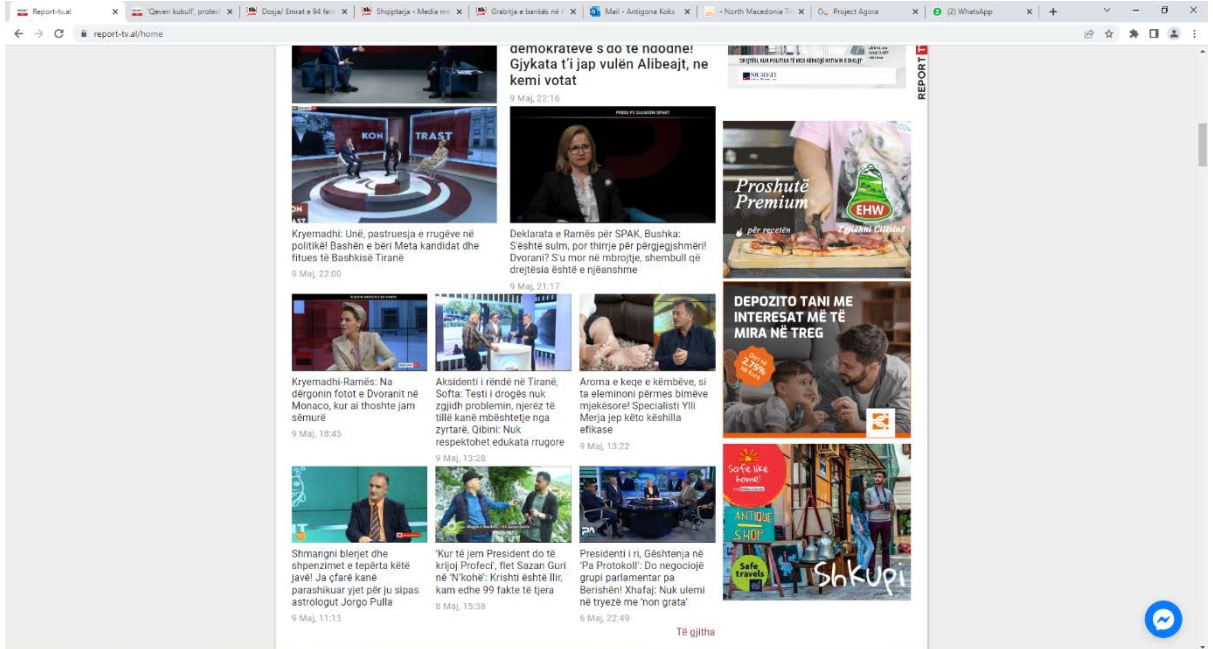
Report-tv.al | 'Qeveri kukull', protest | Dosja/ Emrat e 94 fem | Shqiptarja - Media m | Grabitja e bankës në | Mail - Antigona Koka | - North Macedonia | Project Agora | (2) WhatsApp

report-tv.al/home

demokratëve s'do të ndodhë! Gjykata t'i jap vulën Alibeajt, ne kemi votat
9 Maj, 22:16

KON TRAST

Kryemadhi: Unë, pastruesja e rrugëve në politikë! Bashën e bëri Meta kandidat dhe fitues të Bashkisë Tiranë
9 Maj, 22:00

Deklarata e Ramës për SPAK, Bushka: S'është sulm, por thirrje për përgjegjshmëri! Dvorani? S'u mor në mbrojtje, shembull që drejtësia është e njëanshme
9 Maj, 21:17

Kryemadhi-Ramës: Na dërgonin fotot e Dvoranit në Monaco, kur ai thoshte jam sëmurë
9 Maj, 18:45

Aksidenti i rëndë në Tiranë, Softa: Testi i drogës nuk zgjidh problemin, njerëz të tillë kanë mbështetje nga zyrtarë, Qibini: Nuk respektohet edukata rrugore
9 Maj, 13:28

Aroma e keqe e këmbëve, si ta eleminoni përmes bimëve mjekësore! Specialisti Ylli Merja jep këto këshilla efikase
9 Maj, 13:22

Shmangni blerjet dhe shpenzimet e tepërta këtë javë! Ja çfarë kanë parashikuar yjet për ju sipas astrologut Jorgo Pulla
9 Maj, 11:13

'Kur të jem President do të krijoj Profeci', flet Sazan Guri në 'N'kohë': Krishti është Ilir, kam edhe 99 fakte të tjera
8 Maj, 15:38

Presidenti i ri, Gështenja në 'Pa Protokoll': Do negociojë grupi parlamentar pa Berishën! Xhafaj: Nuk ulemi në tryezë me 'non grata'
6 Maj, 22:49

Të gjitha

REPORT TV

Proshutë Premium
EHW
për recetën

DEPOZITO TANI ME INTERESAT MË TË MIRA NË TREG

Safe like home!
ANTIQUE SHOP
Safe travels
Shkupi